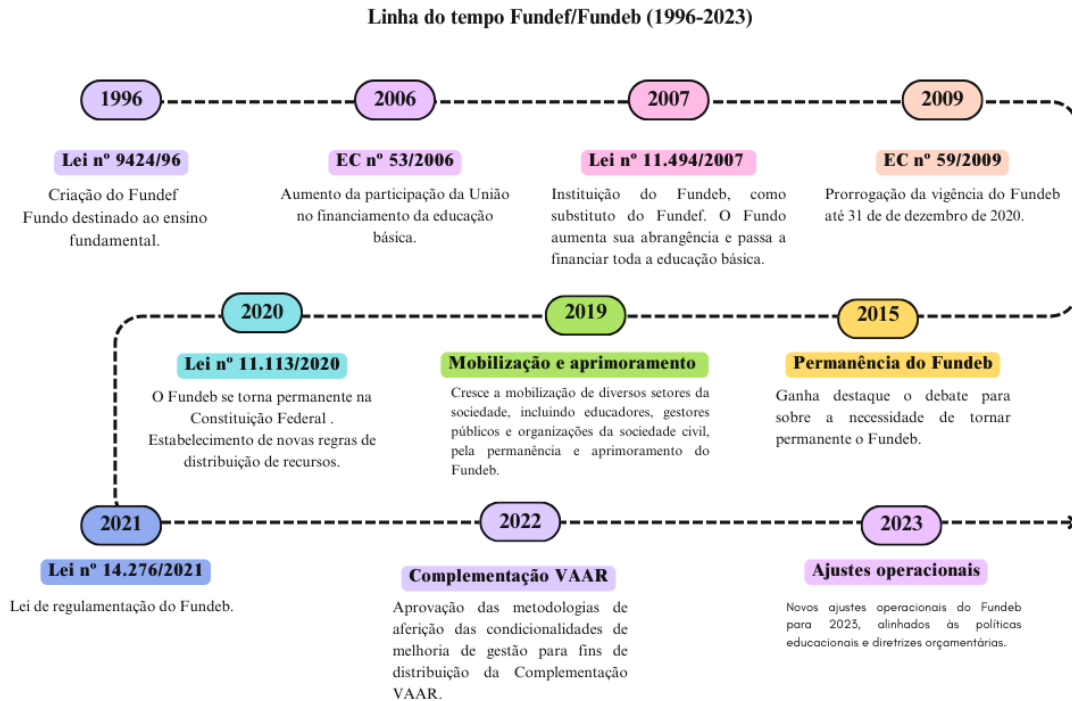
Linha do tempo Fundef/Fundeb (1996-2023)

1996

Lei nº 9424/96

Criação do Fundef
Fundo destinado ao ensino fundamental.

2006

EC nº 53/2006

Aumento da participação da União no financiamento da educação básica.

2007

Lei nº 11.494/2007

Instituição do Fundeb, como substituto do Fundef. O Fundo aumenta sua abrangência e passa a financiar toda a educação básica.

2009

EC nº 59/2009

Prorrogação da vigência do Fundeb até 31 de de dezembro de 2020.

2020

Lei nº 11.113/2020

O Fundeb se torna permanente na Constituição Federal .
Estabelecimento de novas regras de distribuição de recursos.

2019

Mobilização e aprimoramento

Cresce a mobilização de diversos setores da sociedade, incluindo educadores, gestores públicos e organizações da sociedade civil, pela permanência e aprimoramento do Fundeb.

2015

Permanência do Fundeb

Ganha destaque o debate para sobre a necessidade de tornar permanente o Fundeb.

2021

Lei nº 14.276/2021

Lei de regulamentação do Fundeb.

2022

Complementação VAAR

Aprovação das metodologias de aferição das condicionalidades de melhoria de gestão para fins de distribuição da Complementação VAAR.

2023

Ajustes operacionais

Novos ajustes operacionais do Fundeb para 2023, alinhados às políticas educacionais e diretrizes orçamentárias.